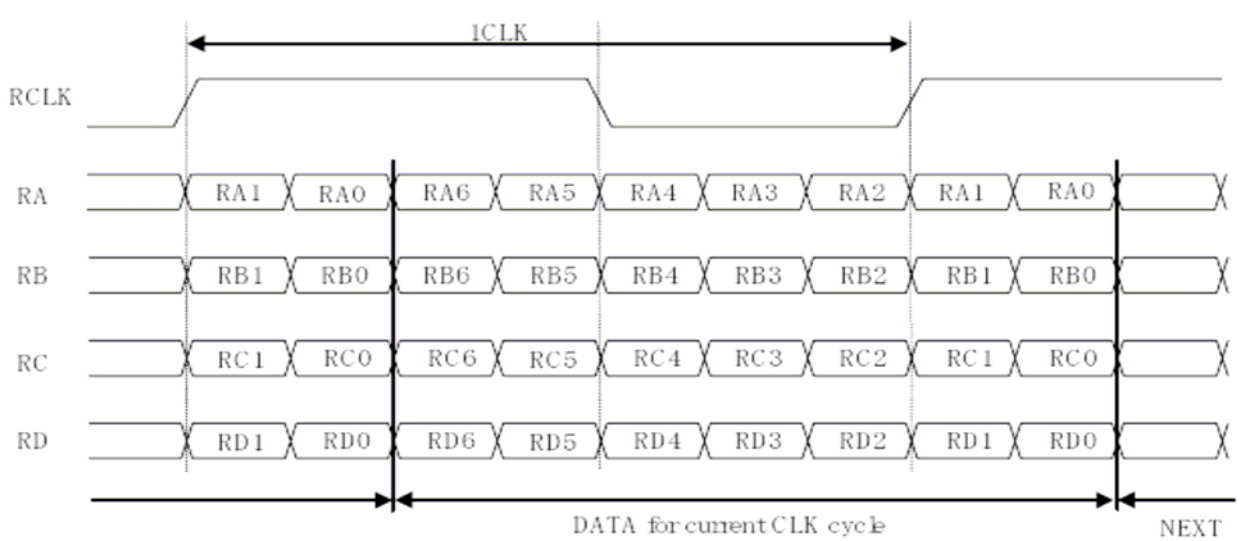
1CLK

RCLK

RA
RA1 RA0 RA6 RA5 RA4 RA3 RA2 RA1 RA0

RB
RB1 RB0 RB6 RB5 RB4 RB3 RB2 RB1 RB0

RC
RC1 RC0 RC6 RC5 RC4 RC3 RC2 RC1 RC0

RD
RD1 RD0 RD6 RD5 RD4 RD3 RD2 RD1 RD0

DATA for current CLK cycle

NEXT